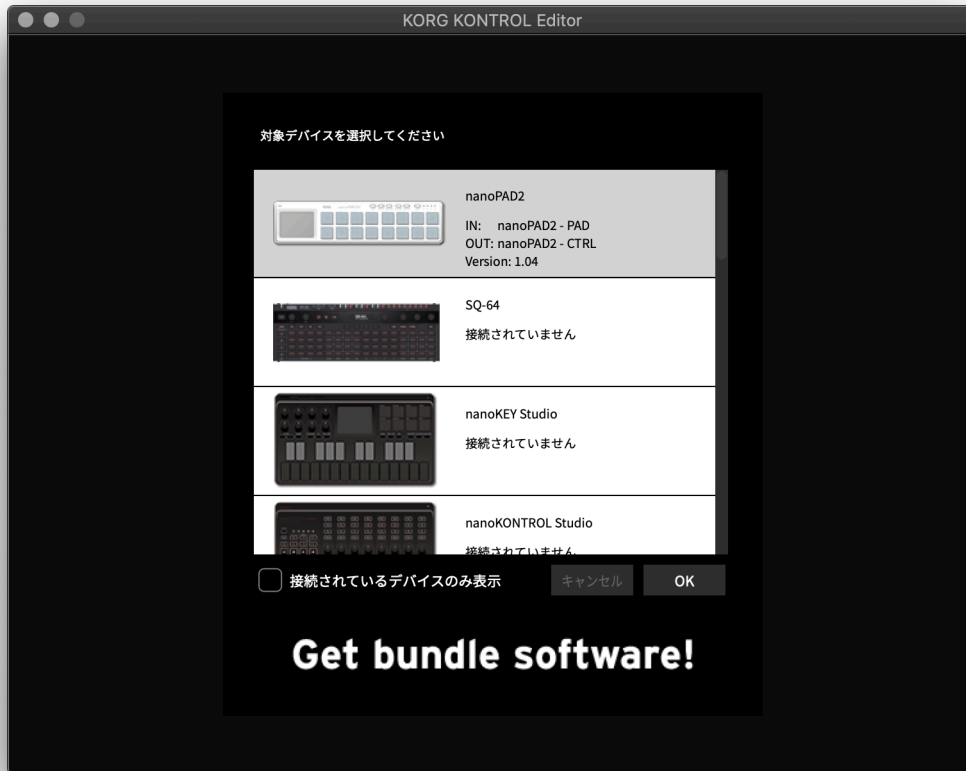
KORG KONTROL Editor

対象デバイスを選択してください

nanoPAD2
IN: nanoPAD2 - PAD
OUT: nanoPAD2 - CTRL
Version: 1.04

SQ-64
接続されていません

nanoKEY Studio
接続されていません

nanoKONTROL Studio
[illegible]

接続されているデバイスのみ表示

キャンセル

OK

Get bundle software!